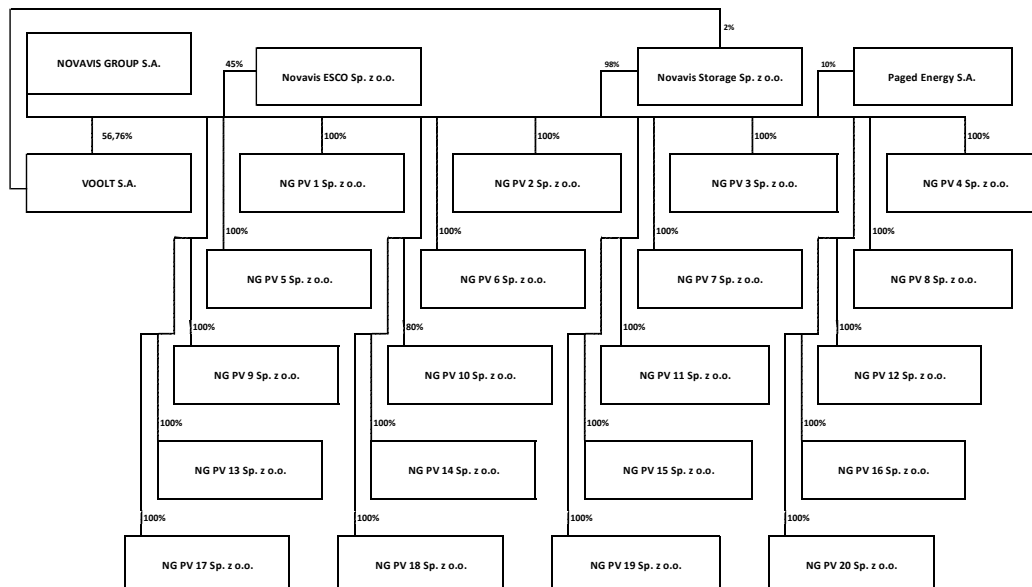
NOVAVIS GROUP S.A.

2%

45%

Novavis ESCO Sp. z o.o.

98%

Novavis Storage Sp. z o.o.

10%

Paged Energy S.A.

56,76%

VOOLT S.A.

100%

NG PV 1 Sp. z o.o.

100%

NG PV 2 Sp. z o.o.

100%

NG PV 3 Sp. z o.o.

100%

NG PV 4 Sp. z o.o.

100%

NG PV 5 Sp. z o.o.

100%

NG PV 6 Sp. z o.o.

100%

NG PV 7 Sp. z o.o.

100%

NG PV 8 Sp. z o.o.

100%

NG PV 9 Sp. z o.o.

80%

NG PV 10 Sp. z o.o.

100%

NG PV 11 Sp. z o.o.

100%

NG PV 12 Sp. z o.o.

100%

NG PV 13 Sp. z o.o.

100%

NG PV 14 Sp. z o.o.

100%

NG PV 15 Sp. z o.o.

100%

NG PV 16 Sp. z o.o.

100%

NG PV 17 Sp. z o.o.

100%

NG PV 18 Sp. z o.o.

100%

NG PV 19 Sp. z o.o.

100%

NG PV 20 Sp. z o.o.